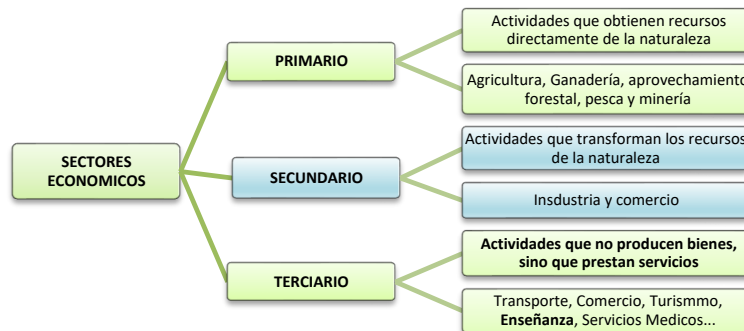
SECTORES ECONOMICOS

PRIMARIO

Actividades que obtienen recursos directamente de la naturaleza

Agricultura, Ganadería, aprovechamiento forestal, pesca y minería

SECUNDARIO

Actividades que transforman los recursos de la naturaleza

Insdustria y comercio

TERCIARIO

Actividades que no producen bienes, sino que prestan servicios

Transporte, Comercio, Turismmo, Enseñanza, Servicios Medicos...